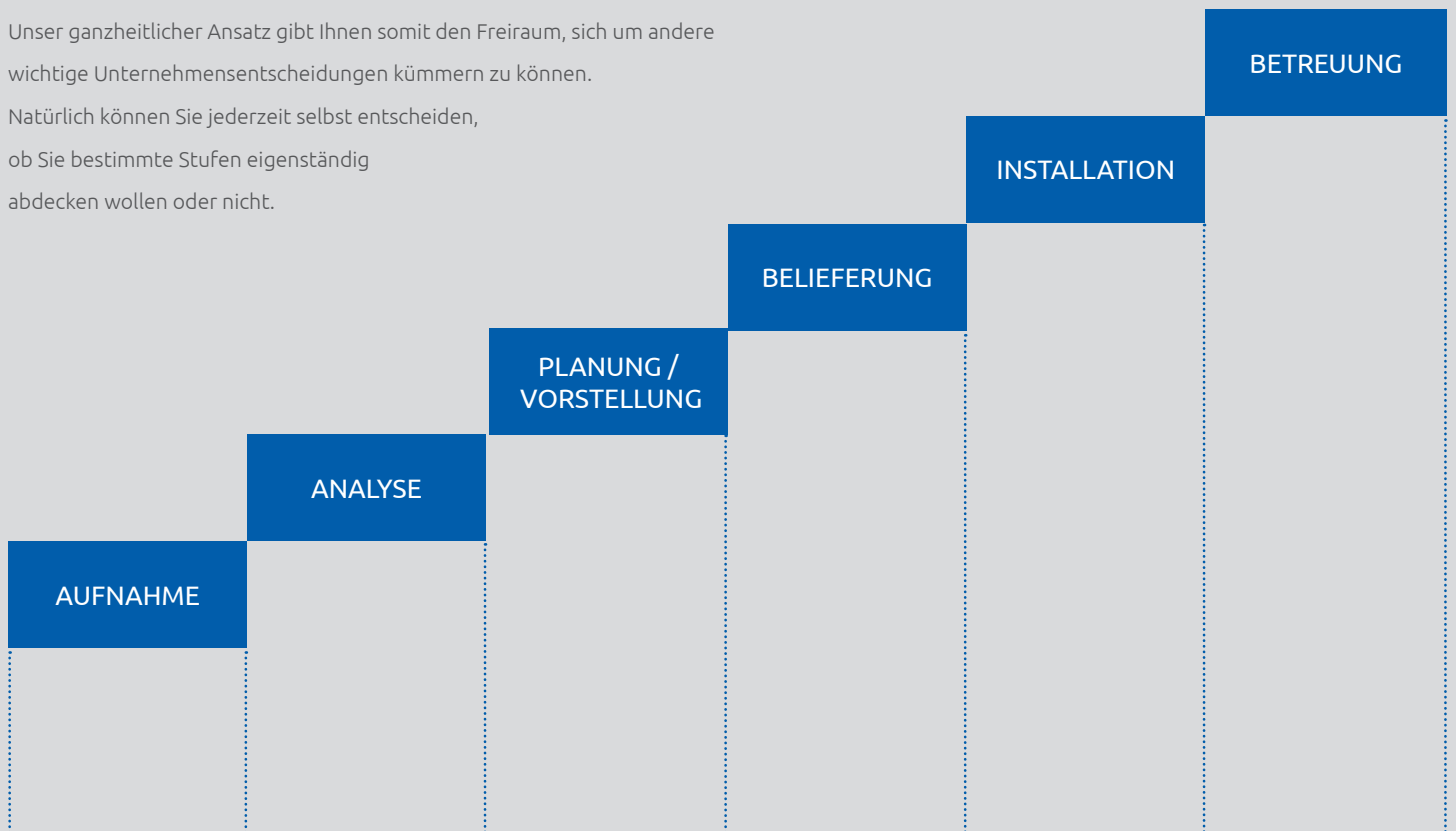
Unser ganzheitlicher Ansatz gibt Ihnen somit den Freiraum, sich um andere wichtige Unternehmensentscheidungen kümmern zu können. Natürlich können Sie jederzeit selbst entscheiden, ob Sie bestimmte Stufen eigenständig abdecken wollen oder nicht.

AUFNAHME

ANALYSE

PLANUNG / VORSTELLUNG

BELIEFERUNG

INSTALLATION

BETREUUNG